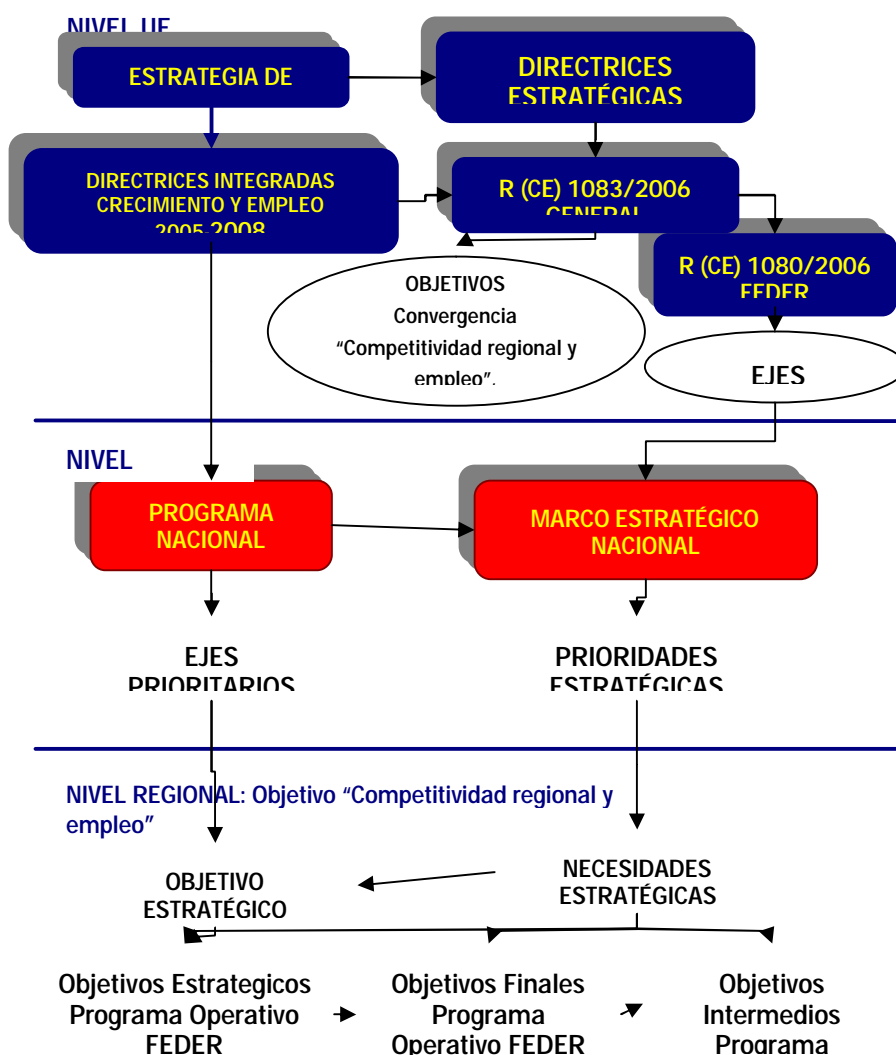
NIVEL UE

ESTRATEGIA DE

DIRECTRICES ESTRATÉGICAS

DIRECTRICES INTEGRADAS CRECIMIENTO Y EMPLEO 2005-2008

R (CE) 1083/2006 GENERAL

R (CE) 1080/2006 FEDER

OBJETIVOS
Convergencia
"Competitividad regional y empleo".

EJES

NIVEL

PROGRAMA NACIONAL

MARCO ESTRATÉGICO NACIONAL

EJES PRIORITARIOS

PRIORIDADES ESTRATÉGICAS

NIVEL REGIONAL: Objetivo "Competitividad regional y empleo"

NECESIDADES ESTRATÉGICAS

OBJETIVO ESTRATÉGICO

Objetivos Estrategicos Programa Operativo FEDER

Objetivos Finales Programa Operativo FEDER

Objetivos Intermedios Programa